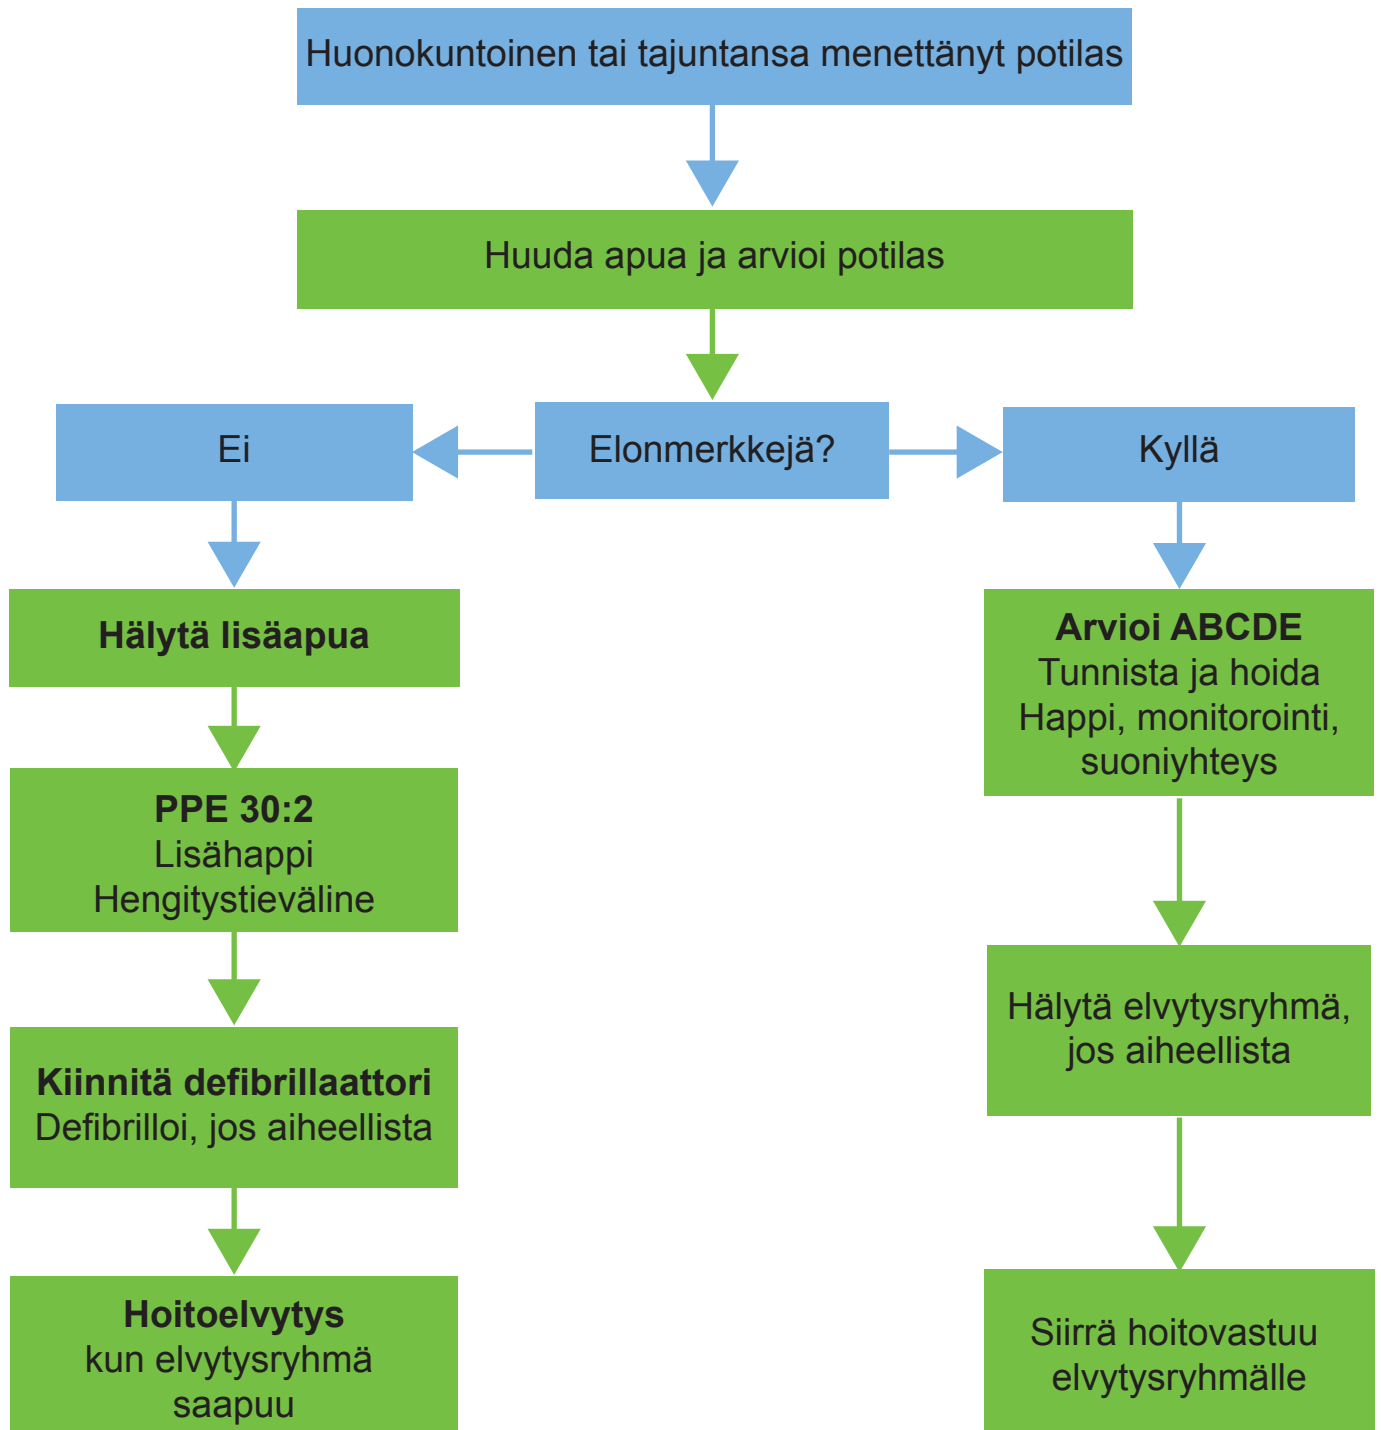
Huonokuntoinen tai tajuntansa menettänyt potilas

Huuda apua ja arvioi potilas

Ei

Elonmerkkejä?

Kyllä

**Hälytä lisäapua**

**PPE 30:2**
Lisähappi
Hengitystieväline

**Kiinnitä defibrillaattori**
Defibrilloi, jos aiheellista

**Hoitoelvytys**
kun elvytysryhmä saapuu

**Arvioi ABCDE**
Tunnista ja hoida
Happi, monitorointi, suoniyhteys

Hälytä elvytysryhmä, jos aiheellista

Siirrä hoitovastuu elvytysryhmälle